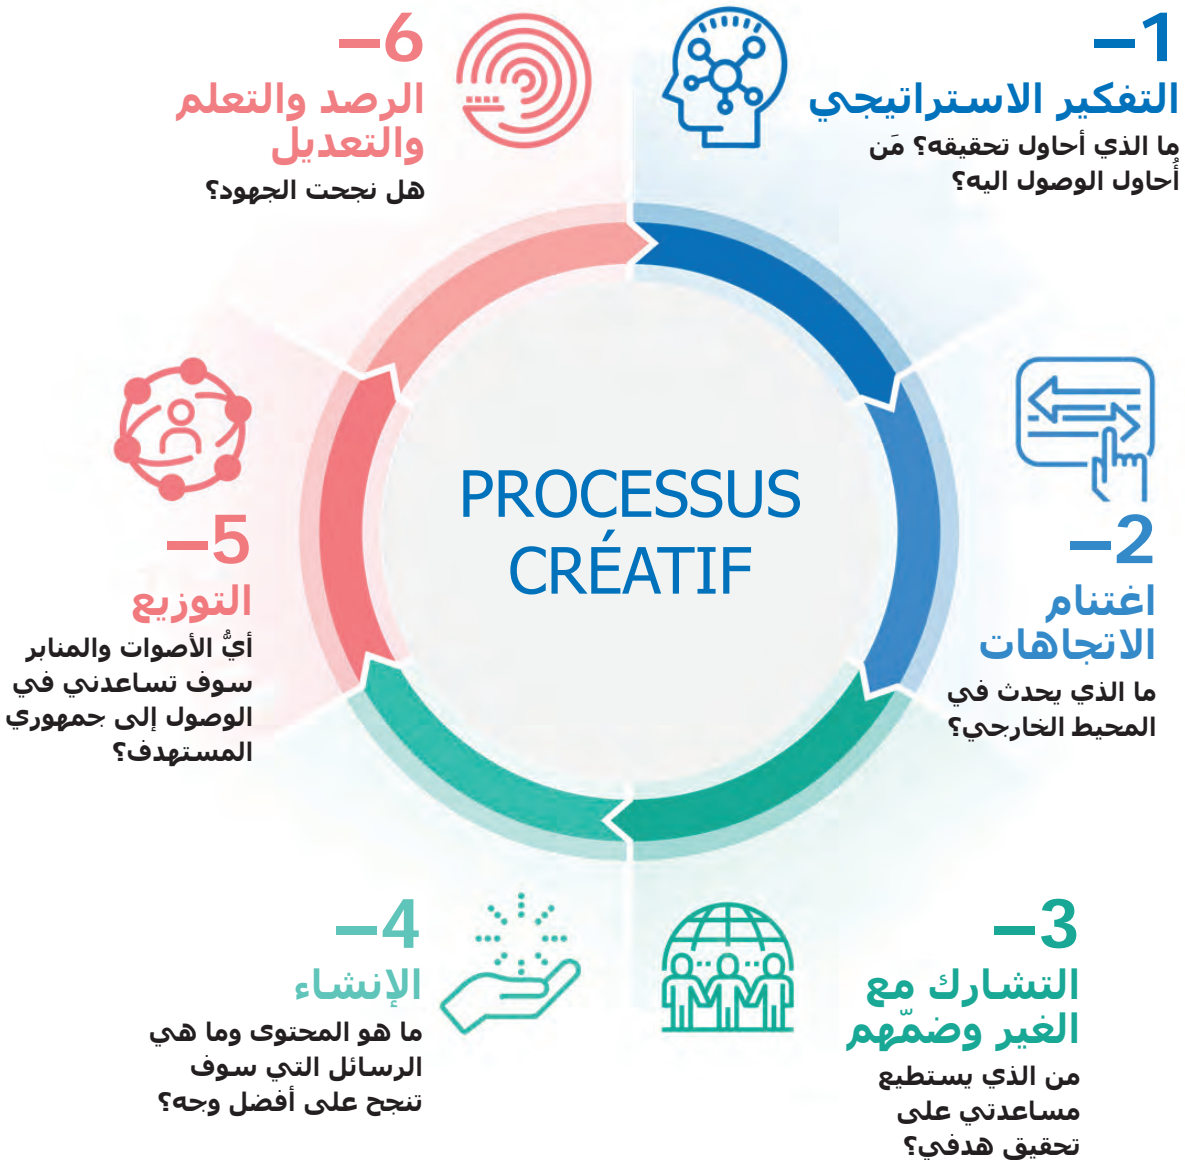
1–
التفكير الاستراتيجي
ما الذي أحاول تحقيقه؟ مَن أُحاول الوصول اليه؟

6–
الرصد والتعلم والتعديل
هل نجحت الجهود؟

PROCESSUS CRÉATIF

2–
اغتنام الاتجاهات
ما الذي يحدث في المحيط الخارجي؟

5–
التوزيع
أيُّ الأصوات والمنابر سوف تساعدني في الوصول إلى جمهوري المستهدف؟

3–
التشارك مع الغير وضمّهم
من الذي يستطيع مساعدتي على تحقيق هدفي؟

4–
الإنشاء
ما هو المحتوى وما هي الرسائل التي سوف تنجح على أفضل وجه؟